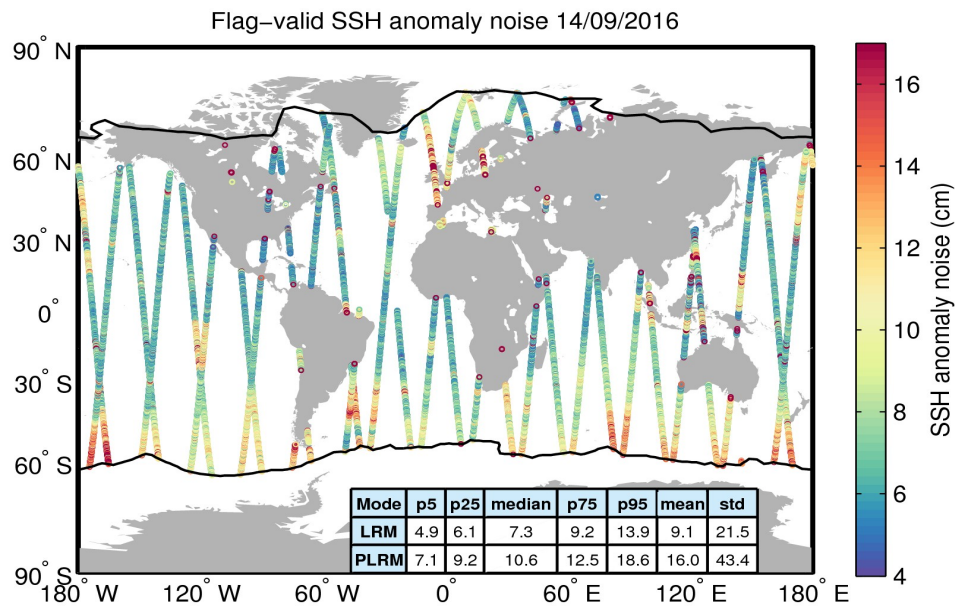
Flag-valid SSH anomaly noise 14/09/2016

90° N
60° N
30° N
0°
30° S
60° S
90° S

180° W 120° W 60° W 0° 60° E 120° E 180° E

| Mode | p5 | p25 | median | p75 | p95 | mean | std |
|---|---|---|---|---|---|---|---|
| LRM | 4.9 | 6.1 | 7.3 | 9.2 | 13.9 | 9.1 | 21.5 |
| PLRM | 7.1 | 9.2 | 10.6 | 12.5 | 18.6 | 16.0 | 43.4 |

16
14
12
10
8
6
4
SSH anomaly noise (cm)